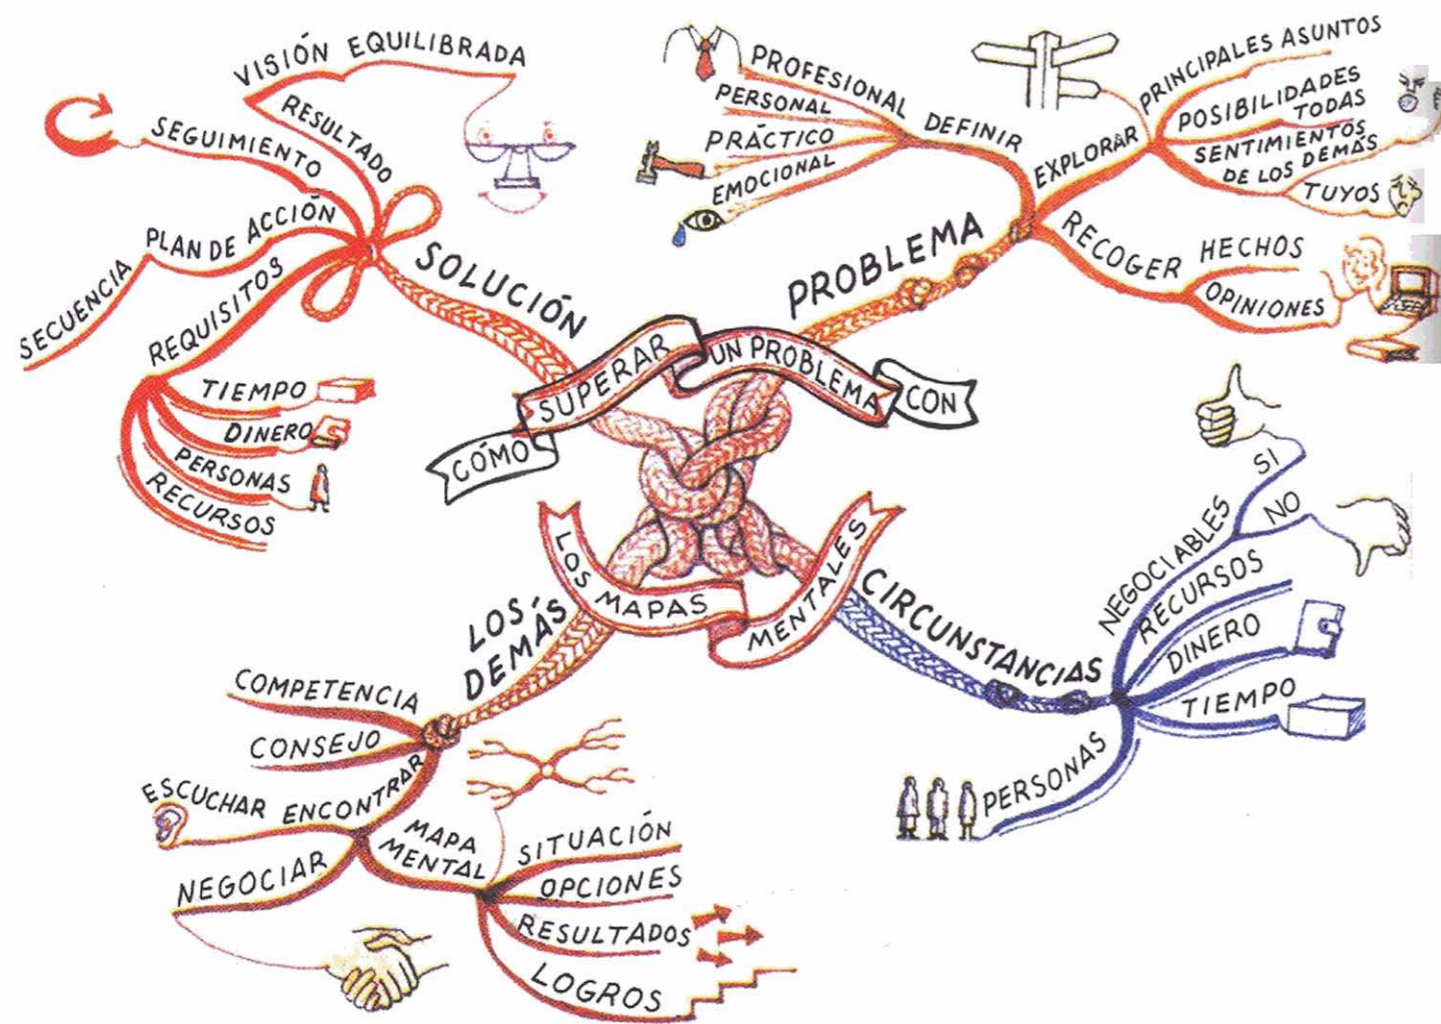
CÓMO SUPERAR UN PROBLEMA CON LOS MAPAS MENTALES

SOLUCIÓN
VISIÓN EQUILIBRADA
RESULTADO
SEGUIMIENTO
PLAN DE ACCIÓN
SECUENCIA
REQUISITOS
TIEMPO
DINERO
PERSONAS
RECURSOS

PROBLEMA
DEFINIR
PROFESIONAL
PERSONAL
PRÁCTICO
EMOCIONAL
EXPLORAR
PRINCIPALES ASUNTOS
POSIBILIDADES TODAS
SENTIMIENTOS DE LOS DEMÁS
TUYOS
RECOGER
HECHOS
OPINIONES

CIRCUNSTANCIAS
NEGOCIABLES
SI
NO
RECURSOS
DINERO
TIEMPO
PERSONAS

LOS DEMÁS
COMPETENCIA
CONSEJO
ESCUCHAR
ENCONTRAR
NEGOCIAR
MAPA MENTAL
SITUACIÓN
OPCIONES
RESULTADOS
LOGROS